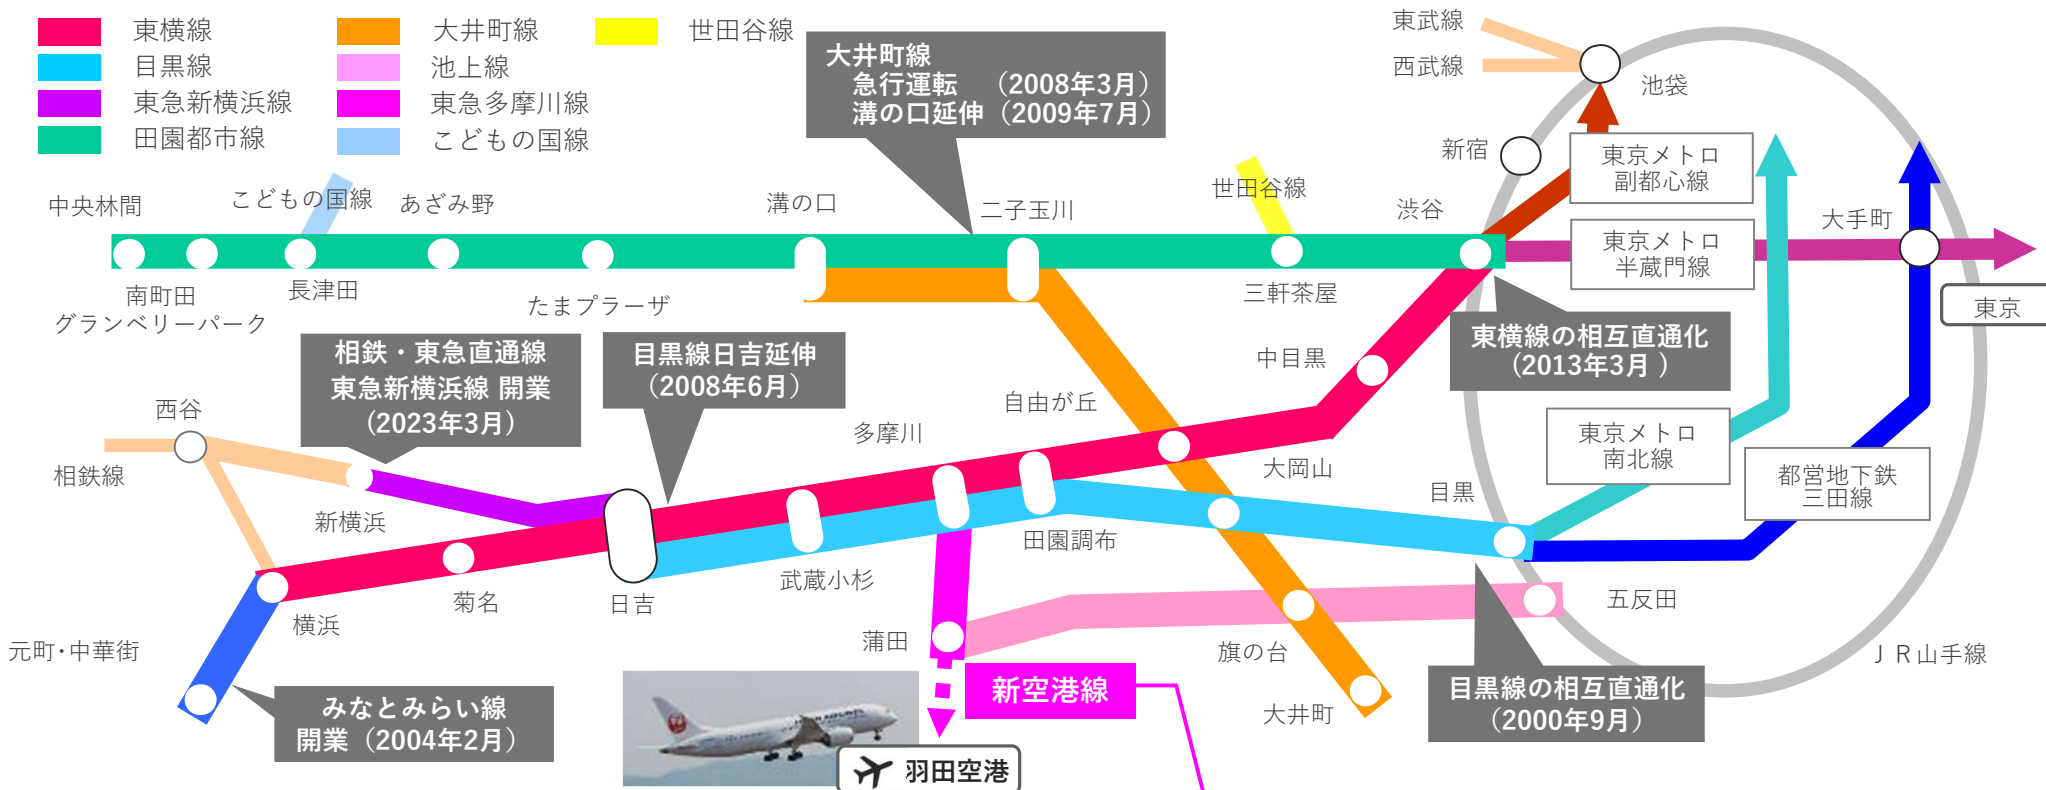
東横線
目黒線
東急新横浜線
田園都市線
大井町線
池上線
東急多摩川線
こどもの国線
世田谷線

大井町線
急行運転 (2008年3月)
溝の口延伸 (2009年7月)

東武線
西武線
池袋
新宿
東京メトロ
副都心線
渋谷
東京メトロ
半蔵門線
大手町
東京

中央林間
こどもの国線
あざみ野
溝の口
二子玉川
世田谷線
南町田
グランベリーパーク
長津田
たまプラーザ
三軒茶屋

東横線の相互直通化
(2013年3月 )

中目黒
自由が丘
相鉄・東急直通線
東急新横浜線 開業
(2023年3月)
目黒線日吉延伸
(2008年6月)
多摩川
西谷
相鉄線
新横浜
大岡山
目黒
東京メトロ
南北線
都営地下鉄
三田線
田園調布
武蔵小杉
横浜
菊名
日吉
五反田
元町･中華街
蒲田
旗の台
ＪＲ山手線
新空港線
大井町
みなとみらい線
開業 (2004年2月)
羽田空港
目黒線の相互直通化
(2000年9月)